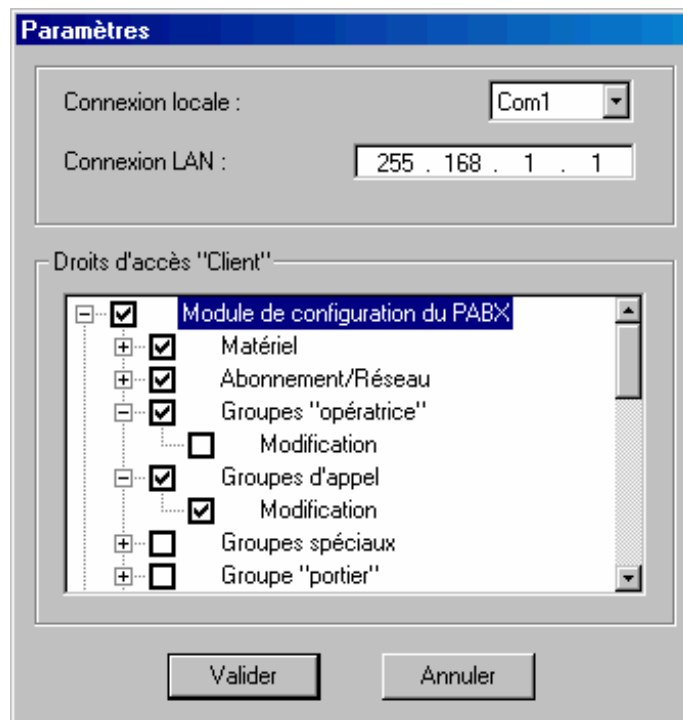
Paramètres

Connexion locale : Com1

Connexion LAN : 255 . 168 . 1 . 1

Droits d'accès "Client"

Module de configuration du PABX
Matériel
Abonnement/Réseau
Groupes "opératrice"
Modification
Groupes d'appel
Modification
Groupes spéciaux
Groupe "portier"

Valider
Annuler